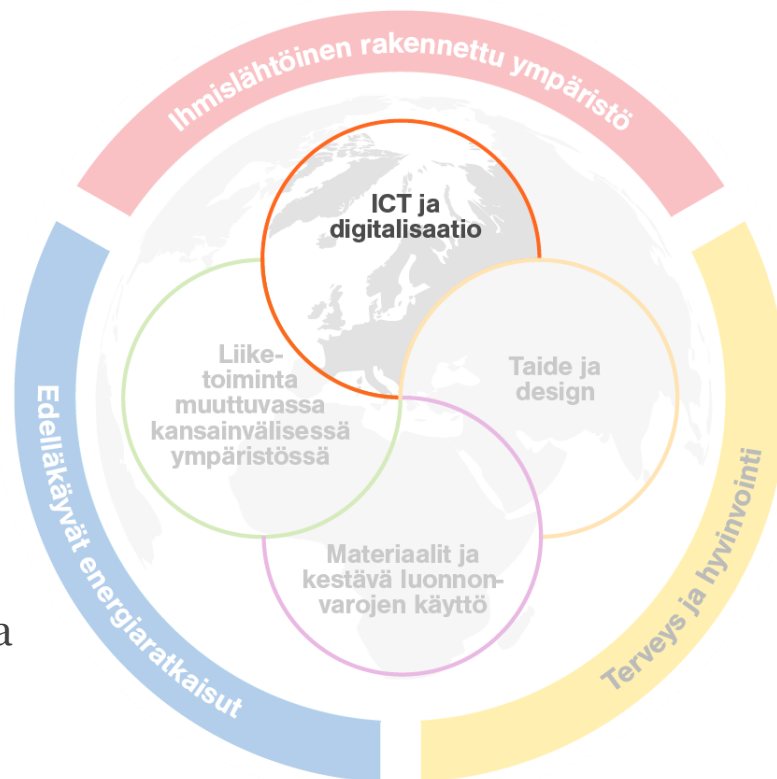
Ihmislähtöinen rakennettu ympäristö

ICT ja digitalisaatio

Liiketoiminta muuttuvassa kansainvälisessä ympäristössä

Taide ja design

Materiaalit ja kestävä luonnonvarojen käyttö

Edelläkävät energiaratkaisut

Terveys ja hyvinvointi

a